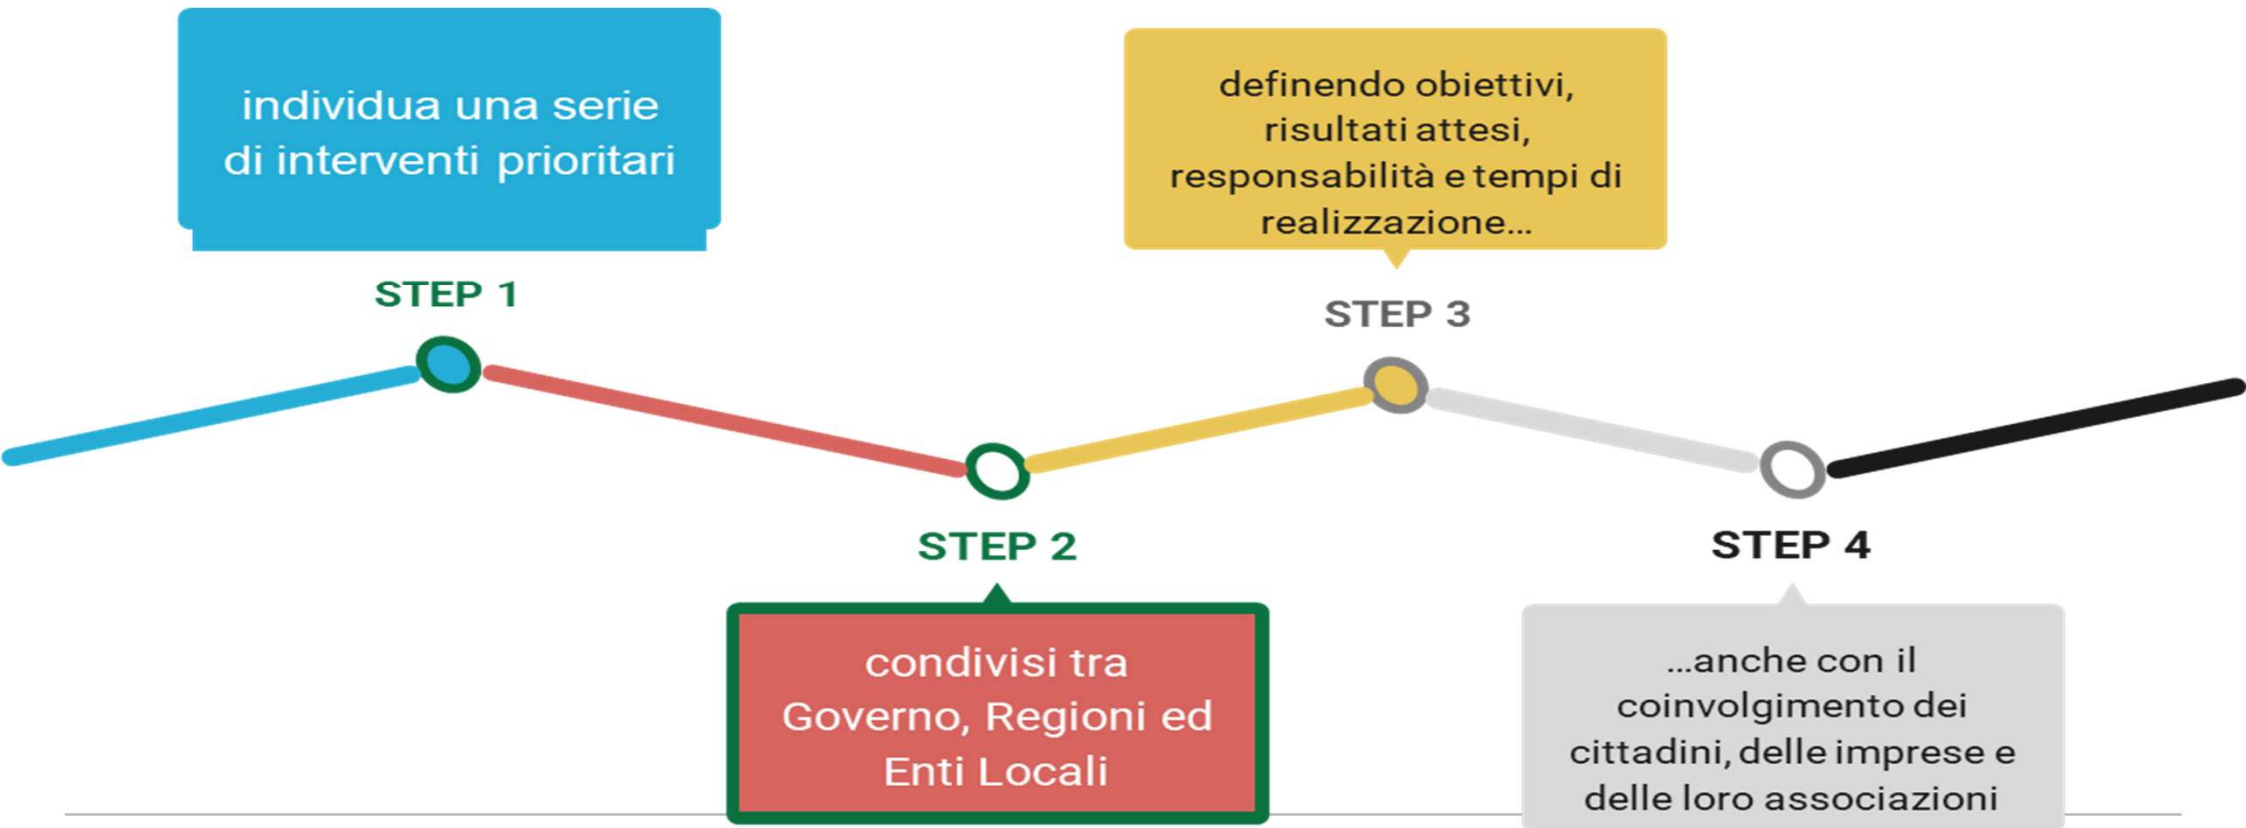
individua una serie di interventi prioritari

STEP 1

definendo obiettivi, risultati attesi, responsabilità e tempi di realizzazione...

STEP 3

STEP 2

condivisi tra Governo, Regioni ed Enti Locali

STEP 4

...anche con il coinvolgimento dei cittadini, delle imprese e delle loro associazioni